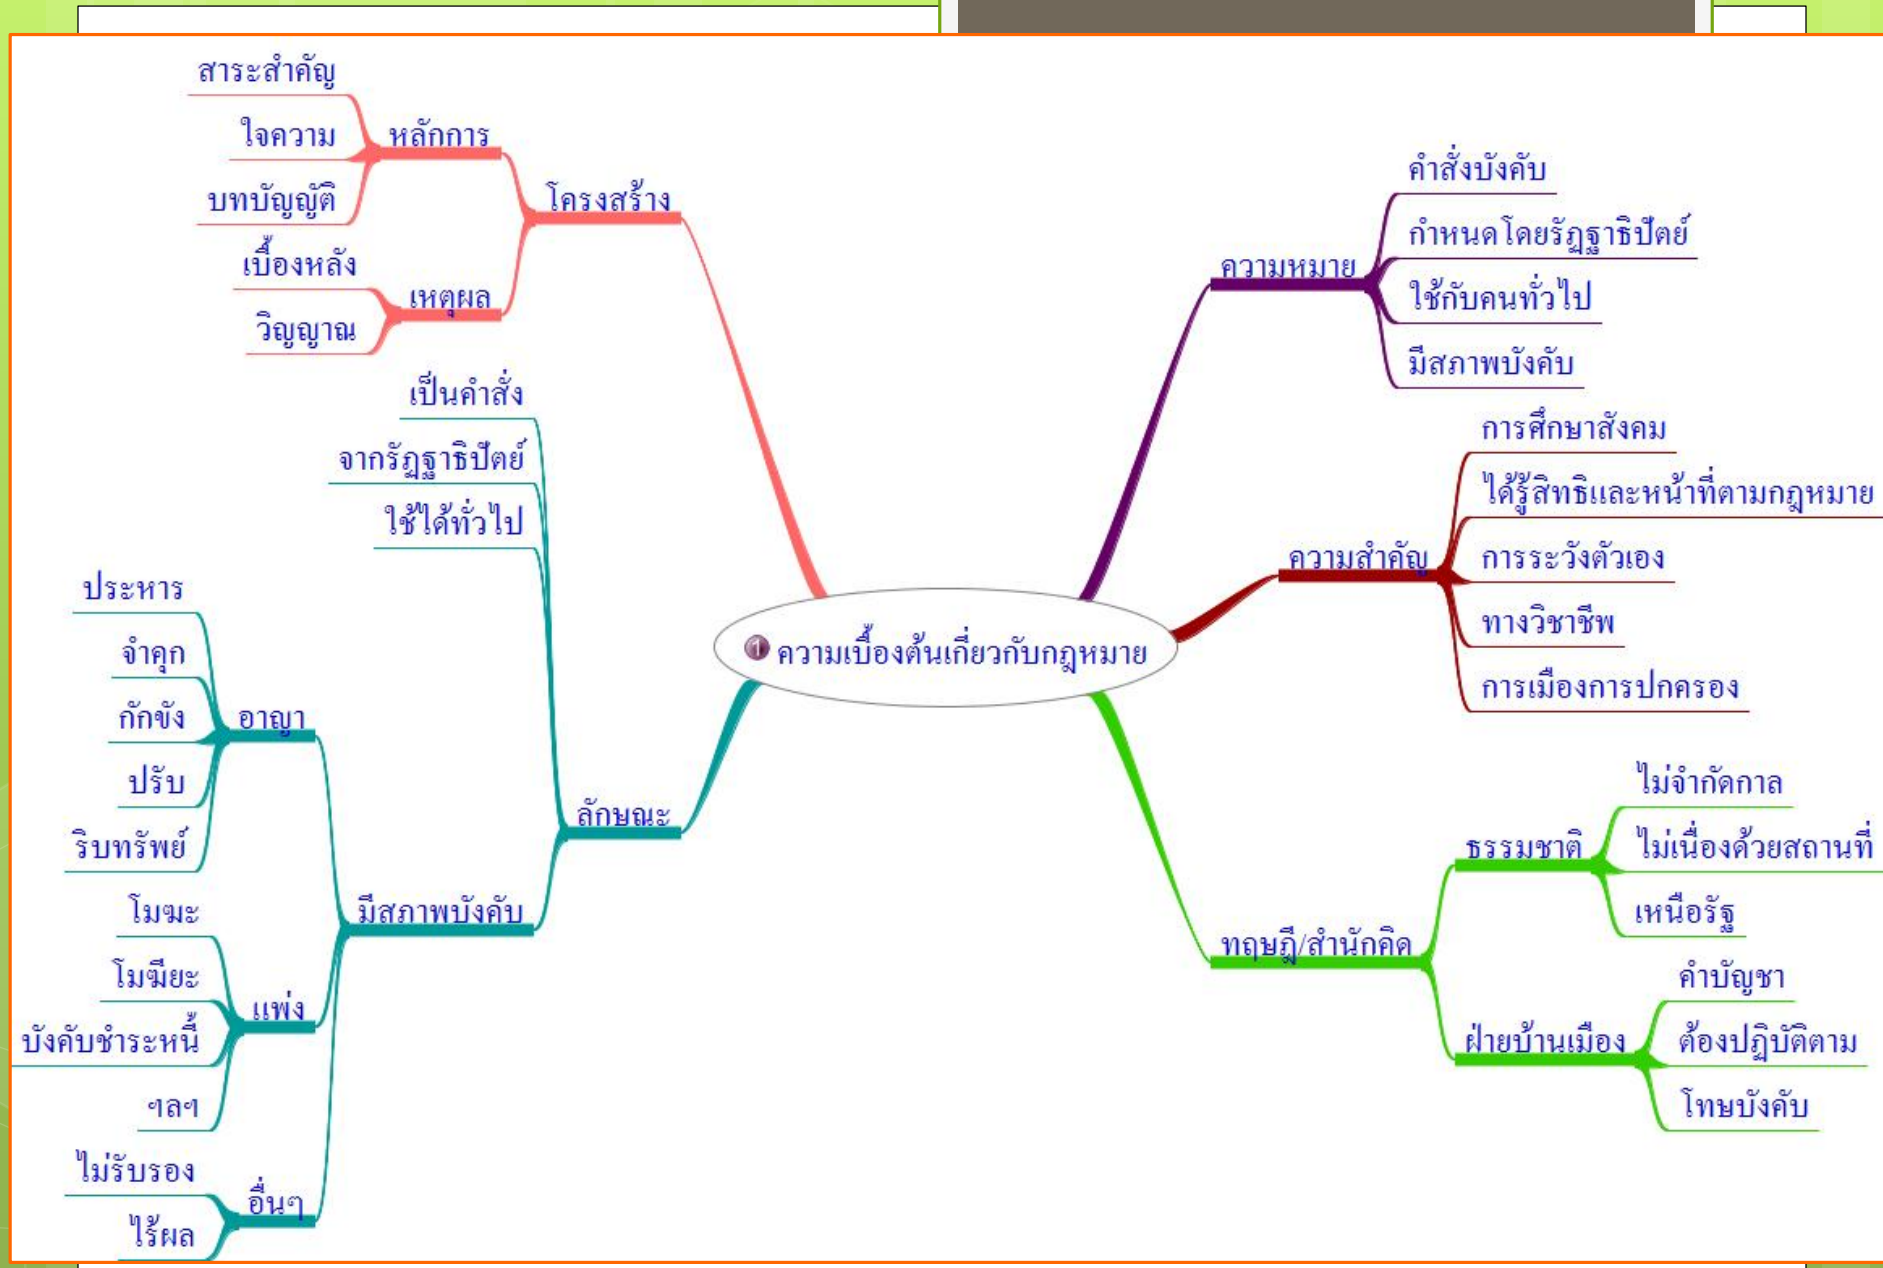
ความเบื้องต้นเกี่ยวกับกฎหมาย

โครงสร้าง
หลักการ
สาระสำคัญ
ใจความ
บทบัญญัติ
เหตุผล
เบื้องหลัง
วิญญาณ

ลักษณะ
เป็นคำสั่ง
จากรัฏฐาธิปัตย์
ใช้ได้ทั่วไป
มีสภาพบังคับ
อาญา
ประหาร
จำคุก
กักขัง
ปรับ
ริบทรัพย์
แพ่ง
โมฆะ
โมฆียะ
บังคับชำระหนี้
ฯลฯ
อื่นๆ
ไม่รับรอง
ไร้ผล

ความหมาย
คำสั่งบังคับ
กำหนดโดยรัฏฐาธิปัตย์
ใช้กับคนทั่วไป
มีสภาพบังคับ

ความสำคัญ
การศึกษาสังคม
ได้รู้สิทธิและหน้าที่ตามกฎหมาย
การระวังตัวเอง
ทางวิชาชีพ
การเมืองการปกครอง

ทฤษฎี/สำนักคิด
ธรรมชาติ
ไม่จำกัดกาล
ไม่เนื่องด้วยสถานที่
เหนือรัฐ
ฝ่ายบ้านเมือง
คำบัญชา
ต้องปฏิบัติตาม
โทษบังคับ